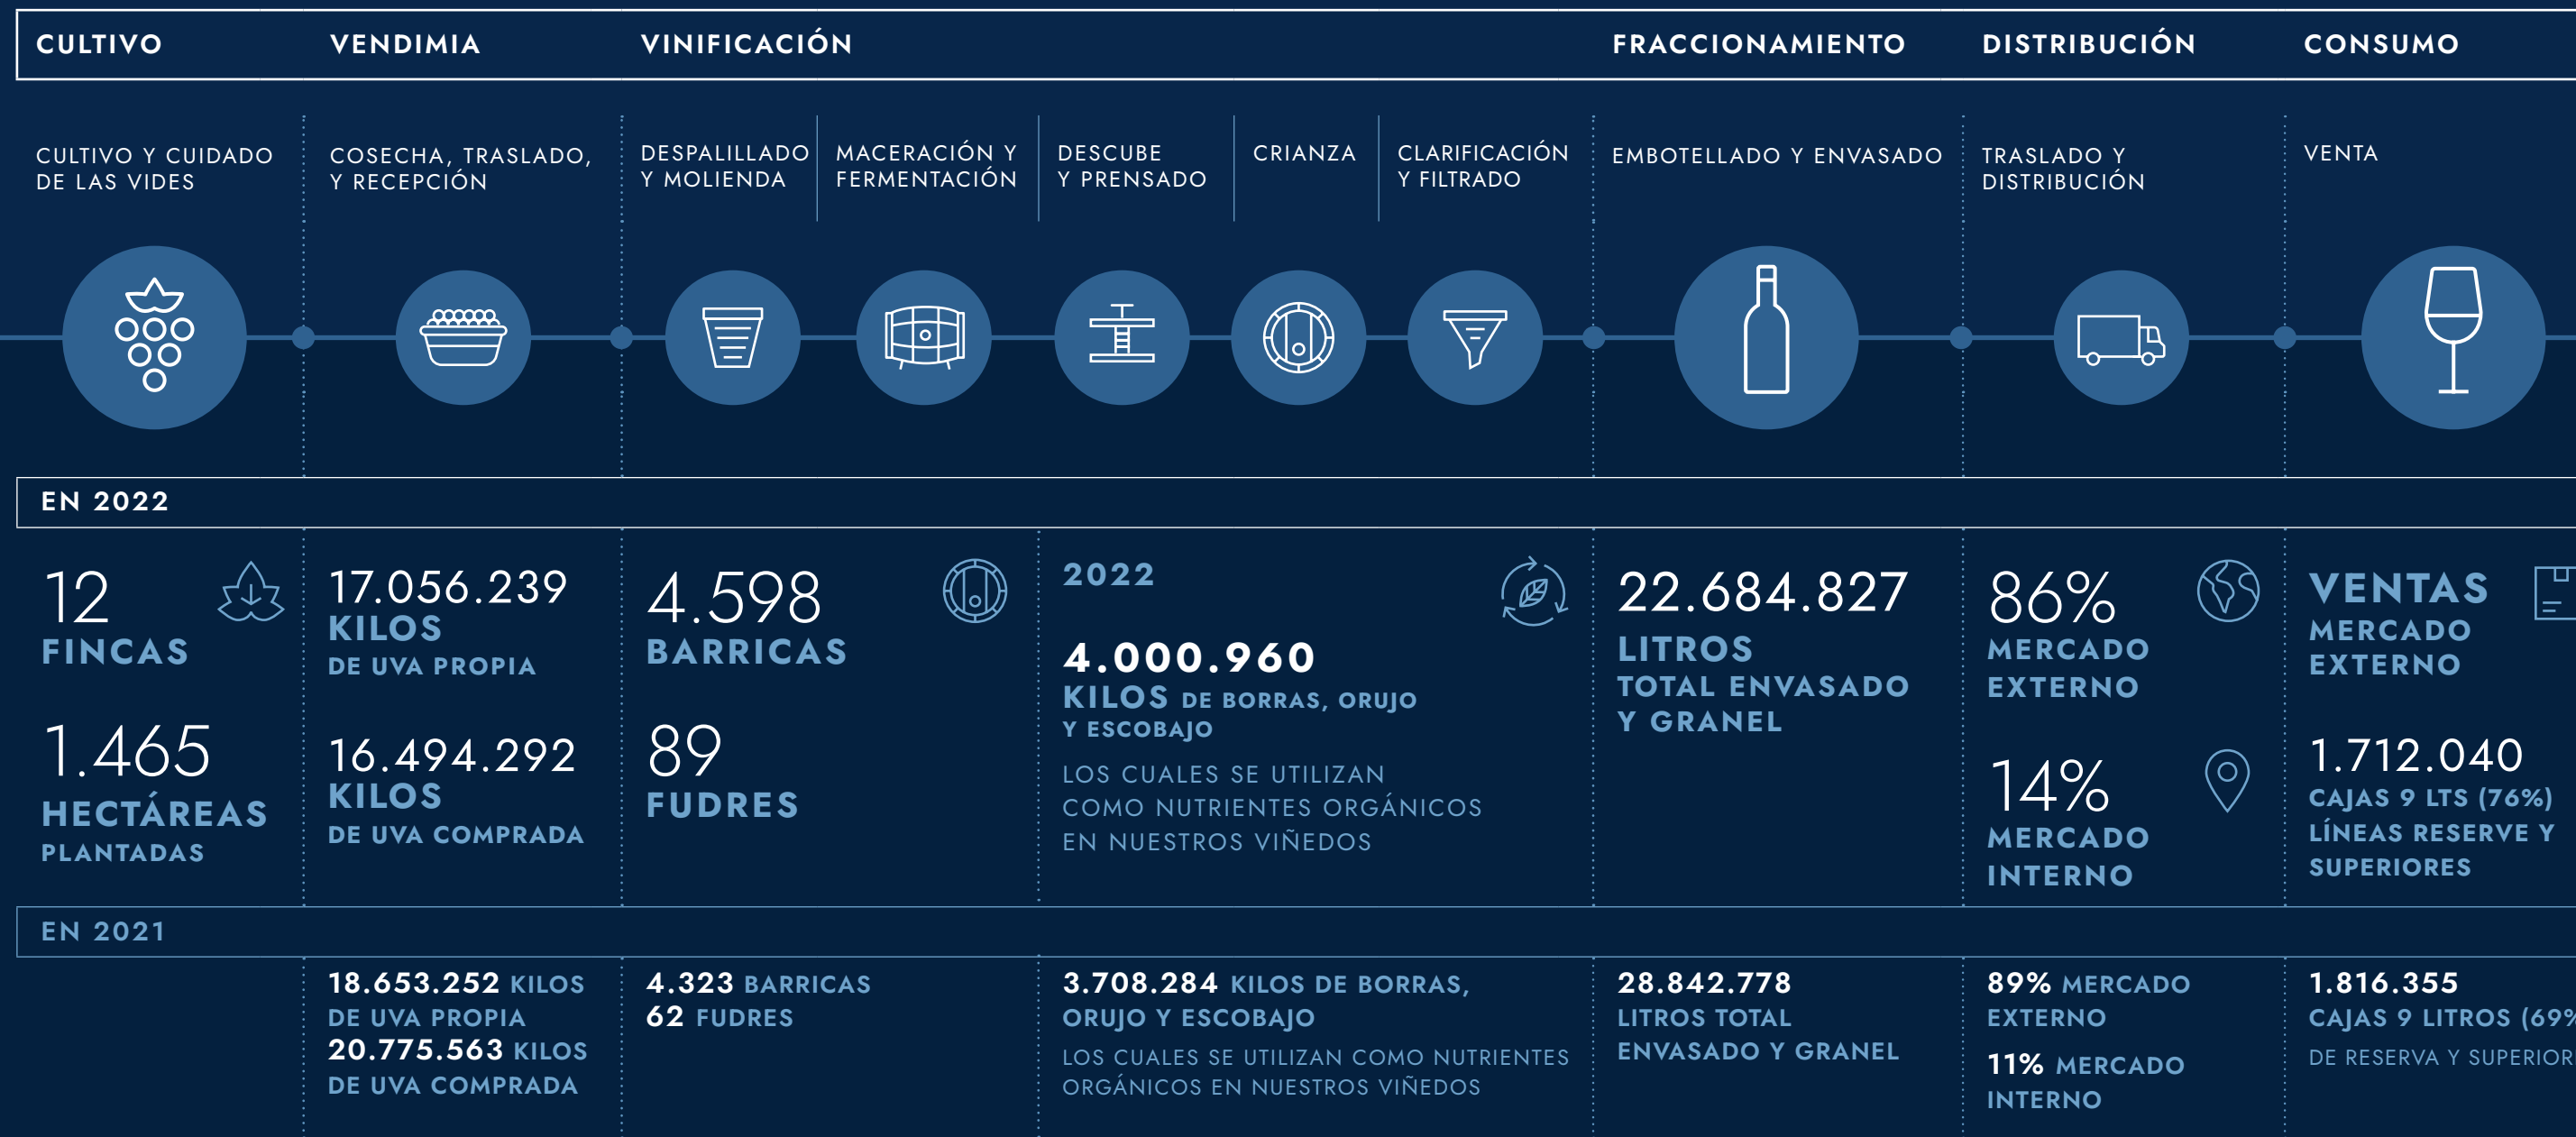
CULTIVO VENDIMIA VINIFICACIÓN FRACCIONAMIENTO DISTRIBUCIÓN CONSUMO

CULTIVO Y CUIDADO DE LAS VIDES

COSECHA, TRASLADO, Y RECEPCIÓN

DESPALILLADO Y MOLIENDA

MACERACIÓN Y FERMENTACIÓN

DESCUBE Y PRENSADO

CRIANZA

CLARIFICACIÓN Y FILTRADO

EMBOTELLADO Y ENVASADO

TRASLADO Y DISTRIBUCIÓN

VENTA

EN 2022

12 FINCAS

1.465 HECTÁREAS PLANTADAS

17.056.239 KILOS DE UVA PROPIA

16.494.292 KILOS DE UVA COMPRADA

4.598 BARRICAS

89 FUDRES

2022

4.000.960 KILOS DE BORRAS, ORUJO Y ESCOBAJO

LOS CUALES SE UTILIZAN COMO NUTRIENTES ORGÁNICOS EN NUESTROS VIÑEDOS

22.684.827 LITROS TOTAL ENVASADO Y GRANEL

86% MERCADO EXTERNO

14% MERCADO INTERNO

VENTAS MERCADO EXTERNO

1.712.040 CAJAS 9 LTS (76%) LÍNEAS RESERVE Y SUPERIORES

EN 2021

18.653.252 KILOS DE UVA PROPIA
20.775.563 KILOS DE UVA COMPRADA

4.323 BARRICAS
62 FUDRES

3.708.284 KILOS DE BORRAS, ORUJO Y ESCOBAJO
LOS CUALES SE UTILIZAN COMO NUTRIENTES ORGÁNICOS EN NUESTROS VIÑEDOS

28.842.778 LITROS TOTAL ENVASADO Y GRANEL

89% MERCADO EXTERNO
11% MERCADO INTERNO

1.816.355 CAJAS 9 LITROS (69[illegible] DE RESERVA Y SUPERIOR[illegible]